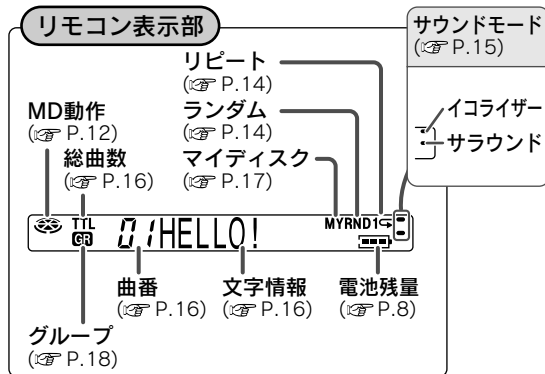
リモコン表示部

サウンドモード
(☞ P.15)

イコライザー
サラウンド

リピート
(☞ P.14)

ランダム
(☞ P.14)

MD動作
(☞ P.12)

マイディスク
(☞ P.17)

総曲数
(☞ P.16)

TTL
GR

01 HELLO!

MY RND 1

曲番
(☞ P.16)

文字情報
(☞ P.16)

電池残量
(☞ P.8)

グループ
(☞ P.18)